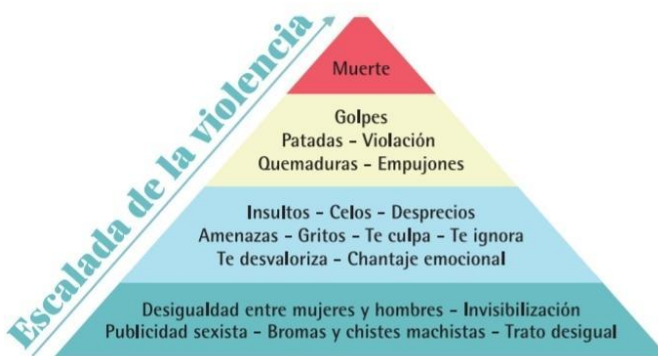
Escalada de la violencia

Muerte

Golpes
Patadas - Violación
Quemaduras - Empujones

Insultos - Celos - Desprecios
Amenazas - Gritos - Te culpa - Te ignora
Te desvaloriza - Chantaje emocional

Desigualdad entre mujeres y hombres - Invisibilización
Publicidad sexista - Bromas y chistes machistas - Trato desigual